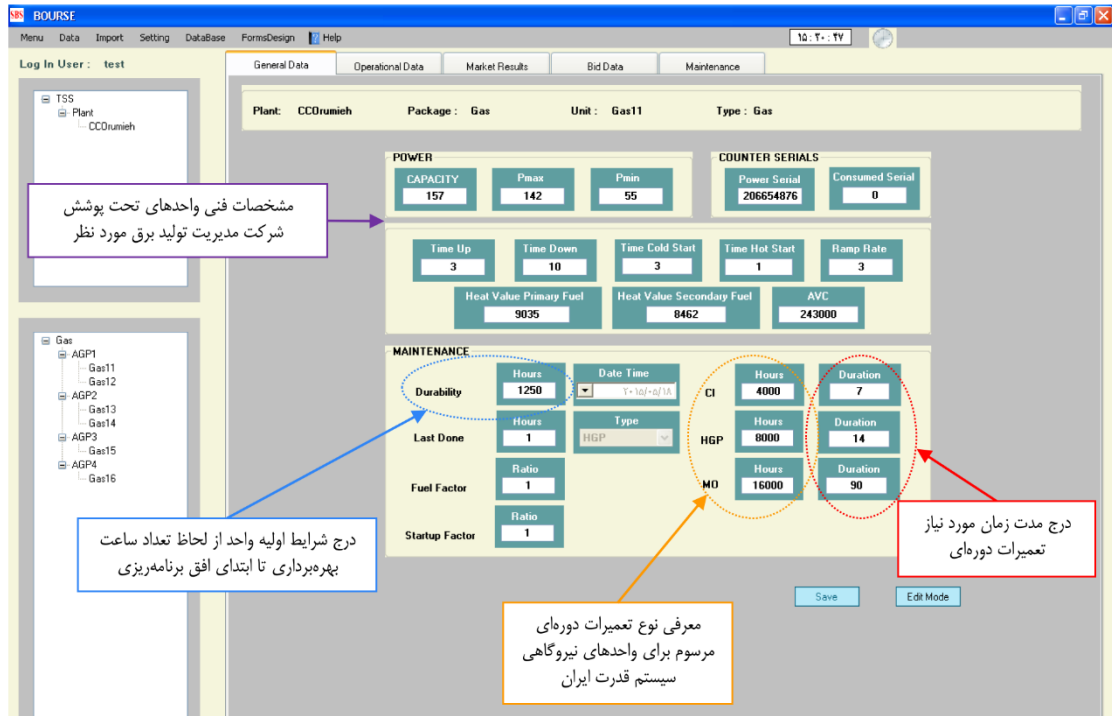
SBN BOURSE

Menu Data Import Setting DataBase FormsDesign Help

۱۵ : ۳۰ : ۴۷

Log In User : test

General Data | Operational Data | Market Results | Bid Data | Maintenance

TSS
Plant
CCOrumieh

Gas
AGP1
Gas11
Gas12
AGP2
Gas13
Gas14
AGP3
Gas15
AGP4
Gas16

Plant: CCOrumieh Package : Gas Unit : Gas11 Type : Gas

POWER

CAPACITY 157
Pmax 142
Pmin 55

COUNTER SERIALS

Power Serial 206654876
Consumed Serial 0

Time Up 3
Time Down 10
Time Cold Start 3
Time Hot Start 1
Ramp Rate 3
Heat Value Primary Fuel 9035
Heat Value Secondary Fuel 8462
AVC 243000

MAINTENANCE

Durability Hours 1250 Date Time ۲۰۱۵/۰۵/۱۸
Last Done Hours 1 Type HGP
Fuel Factor Ratio 1
Startup Factor Ratio 1

CI Hours 4000 Duration 7
HGP Hours 8000 Duration 14
MO Hours 16000 Duration 90

Save Edit Mode

مشخصات فنی واحدهای تحت پوشش شرکت مدیریت تولید برق مورد نظر

درج شرایط اولیه واحد از لحاظ تعداد ساعت بهره‌برداری تا ابتدای افق برنامه‌ریزی

معرفی نوع تعمیرات دوره‌ای مرسوم برای واحدهای نیروگاهی سیستم قدرت ایران

درج مدت زمان مورد نیاز تعمیرات دوره‌ای